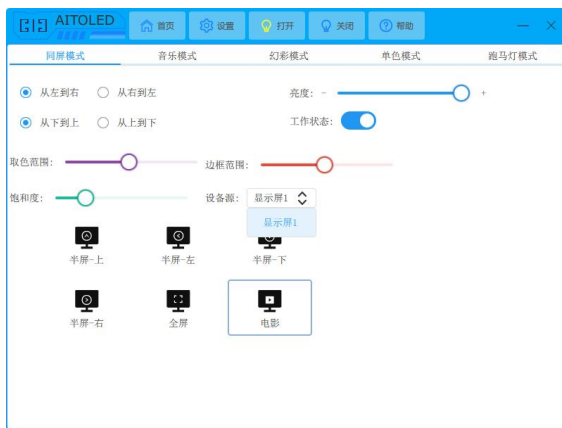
AITOLED

首页 设置 打开 关闭 帮助

同屏模式 音乐模式 幻彩模式 单色模式 跑马灯模式

从左到右 从右到左

从下到上 从上到下

亮度: - +

工作状态:

取色范围:

边框范围:

饱和度:

设备源: 显示屏1

显示屏1

半屏-上 半屏-左 半屏-下

半屏-右 全屏 电影